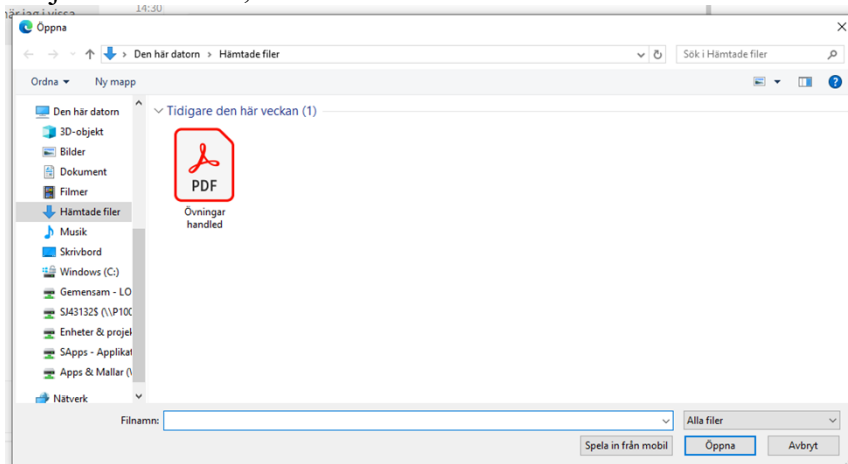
när jag i vissa
14:30

Öppna

Den här datorn > Hämtade filer

Sök i Hämtade filer

Ordna ▾ Ny mapp

Den här datorn
3D-objekt
Bilder
Dokument
Filmer
Hämtade filer
Musik
Skrivbord
Windows (C:)
Gemensam - LO
SJ43132$ (\\P100
Enheter & projek
SApps - Applikat
Apps & Mallar (\
Nätverk

Tidigare den här veckan (1)

PDF
Övningar handled

Filnamn:

Alla filer

Spela in från mobil

Öppna

Avbryt